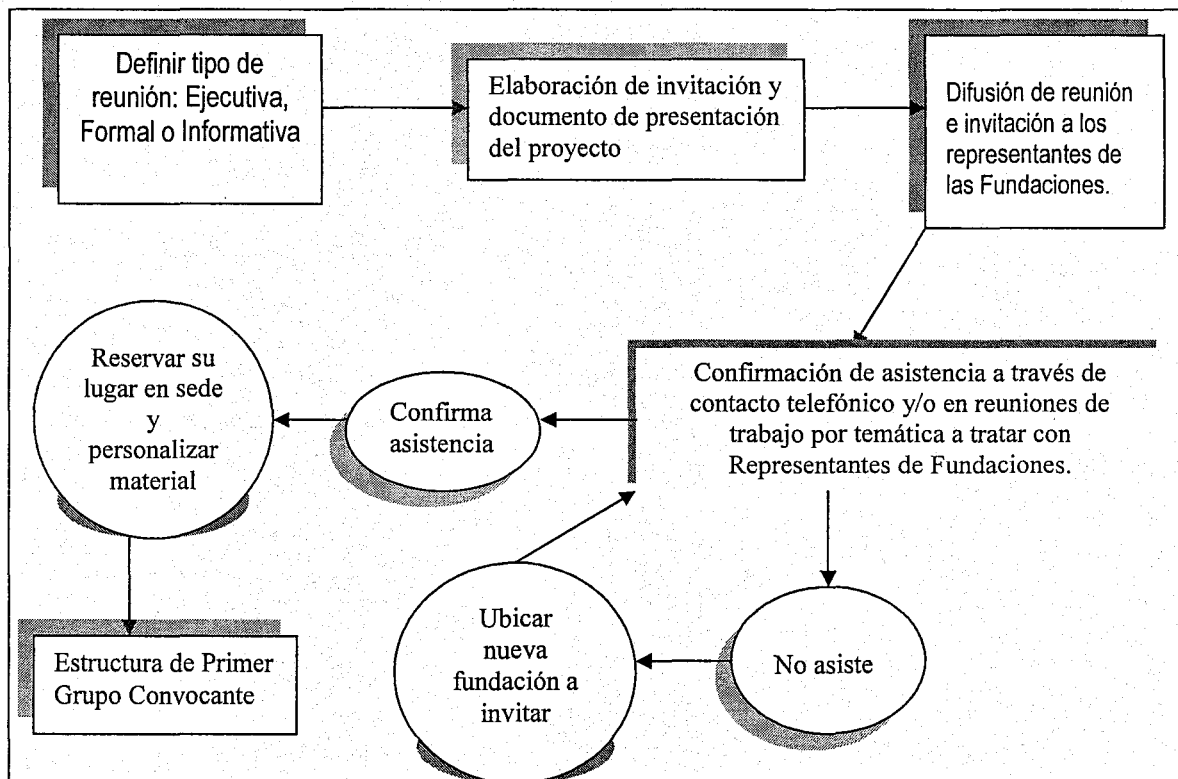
Definir tipo de reunión: Ejecutiva, Formal o Informativa

Elaboración de invitación y documento de presentación del proyecto

Difusión de reunión e invitación a los representantes de las Fundaciones.

Confirmación de asistencia a través de contacto telefónico y/o en reuniones de trabajo por temática a tratar con Representantes de Fundaciones.

Confirma asistencia

Reservar su lugar en sede y personalizar material

Estructura de Primer Grupo Convocante

No asiste

Ubicar nueva fundación a invitar